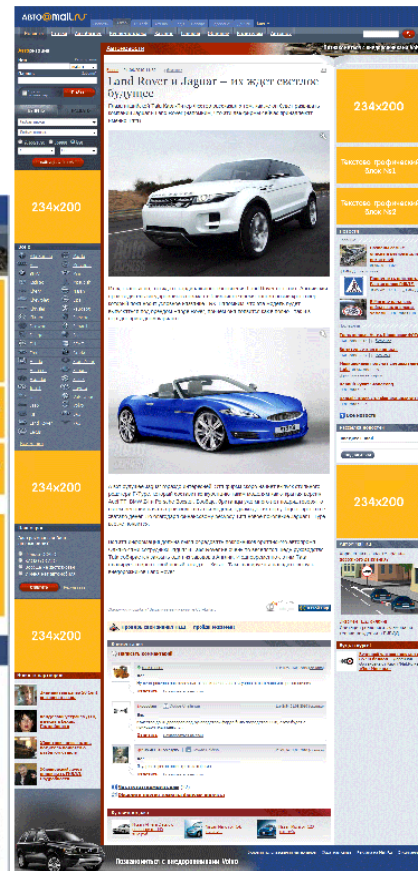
АВТО@mail.ru

Land Rover и Jaguar – их ждет светлое будущее

234x200

Текстово-графический блок №1

Текстово-графический блок №2

234x200

234x200

234x200

234x200

Познакомьтесь с модельным рядом Volvo